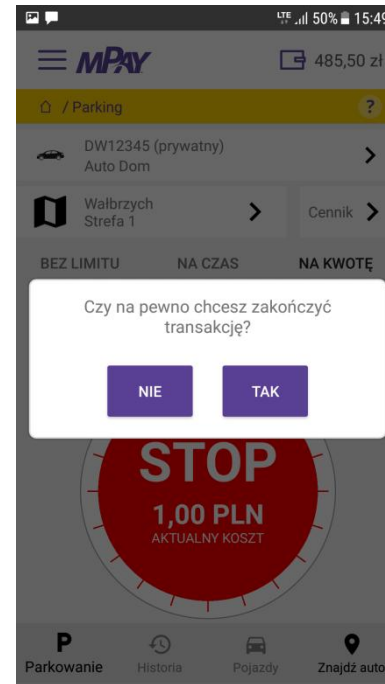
LTE 50% 15:49

MPAY

485,50 zł

/ Parking

?

DW12345 (prywatny)
Auto Dom

Wałbrzych
Strefa 1

Cennik

BEZ LIMITU

NA CZAS

NA KWOTĘ

Czy na pewno chcesz zakończyć transakcję?

NIE

TAK

STOP

1,00 PLN
AKTUALNY KOSZT

P
Parkowanie

Historia

Pojazdy

Znajdź auto